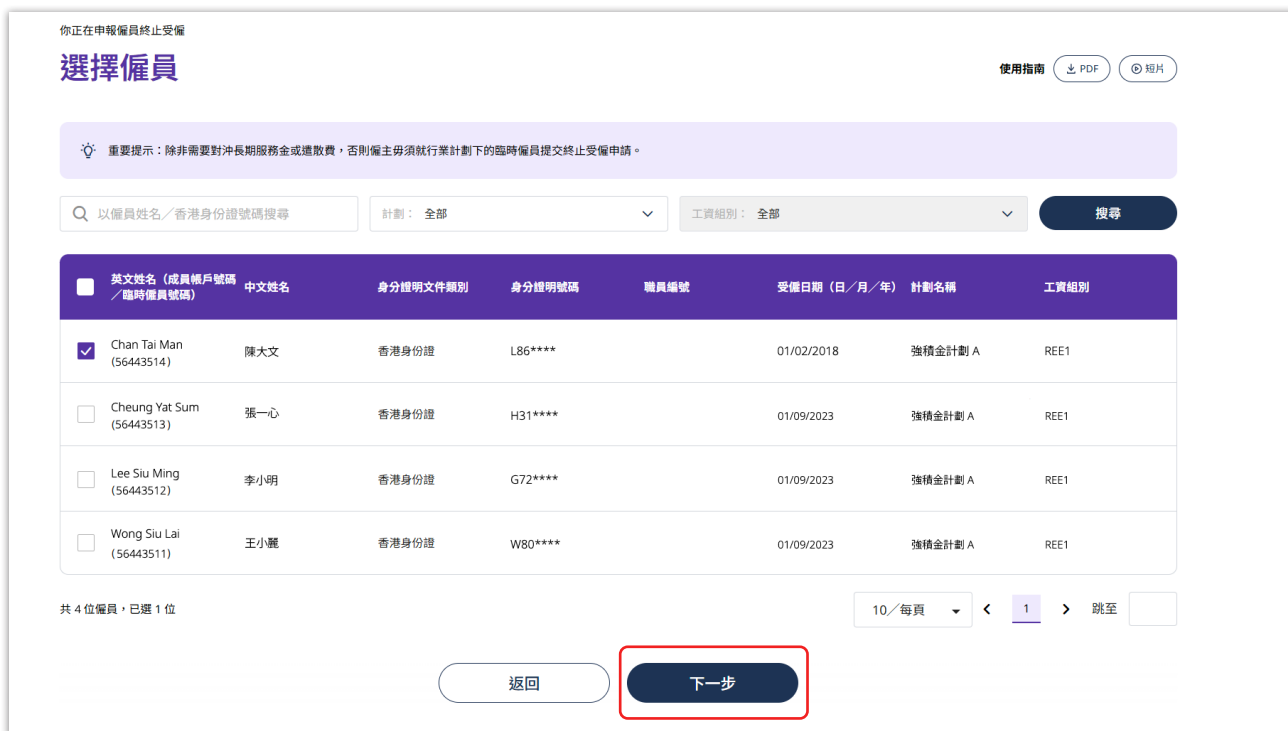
你正在申報僱員終止受僱

選擇僱員

使用指南 PDF 短片

重要提示：除非需要對沖長期服務金或遣散費，否則僱主毋須就行業計劃下的臨時僱員提交終止受僱申請。

以僱員姓名／香港身份證號碼搜尋

計劃： 全部

工資組別： 全部

搜尋

| 英文姓名（成員帳戶號碼／臨時僱員號碼） | 中文姓名 | 身分證明文件類別 | 身分證明號碼 | 職員編號 | 受僱日期（日／月／年） | 計劃名稱 | 工資組別 |
|---|---|---|---|---|---|---|---|
| Chan Tai Man (56443514) | 陳大文 | 香港身份證 | L86**** | | 01/02/2018 | 強積金計劃 A | REE1 |
| Cheung Yat Sum (56443513) | 張一心 | 香港身份證 | H31**** | | 01/09/2023 | 強積金計劃 A | REE1 |
| Lee Siu Ming (56443512) | 李小明 | 香港身份證 | G72**** | | 01/09/2023 | 強積金計劃 A | REE1 |
| Wong Siu Lai (56443511) | 王小麗 | 香港身份證 | W80**** | | 01/09/2023 | 強積金計劃 A | REE1 |

共 4 位僱員，已選 1 位

10／每頁 1 跳至

返回

下一步